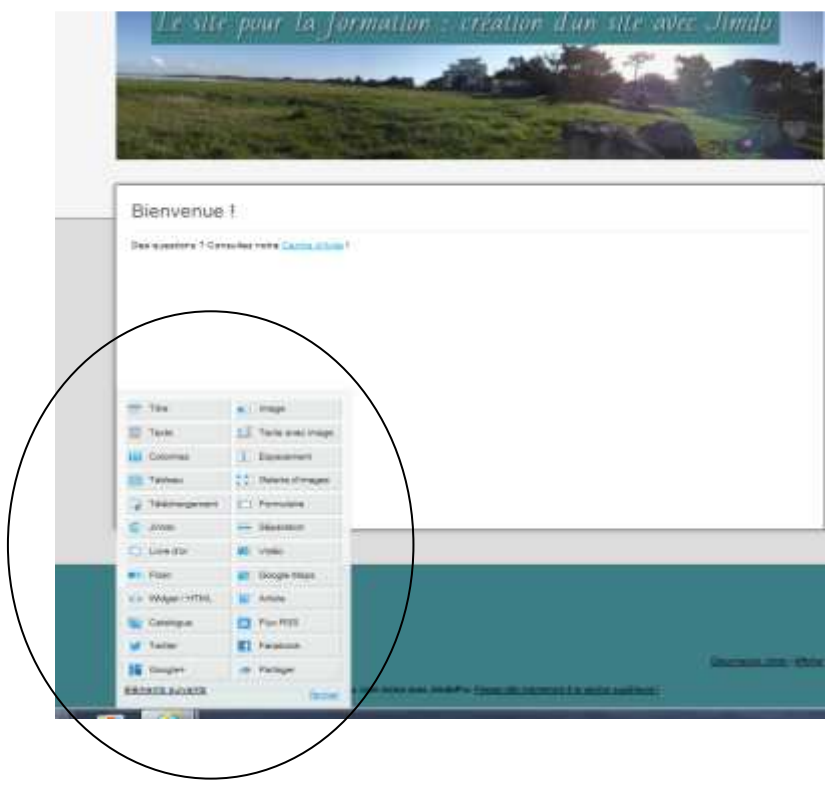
Le site pour la formation : création d'un site avec Jimdo

Bienvenue !

Des questions ? Consultez notre Centre d'aide !

| | |
|---|---|
| Titre | Image |
| Texte | Texte avec image |
| Colonnes | Espacement |
| Tableau | Galerie d'images |
| Téléchargement | Formulaire |
| Jimdo | Séparation |
| Livre d'or | Vidéo |
| Flash | Google Maps |
| Widget / HTML | Article |
| Catalogue | Flux RSS |
| Twitter | Facebook |
| Google+ | Partager |

Éléments suivants

Fermer

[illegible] Plan du site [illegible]

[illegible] avec JimdoPro. Passez dès maintenant à la version supérieure !